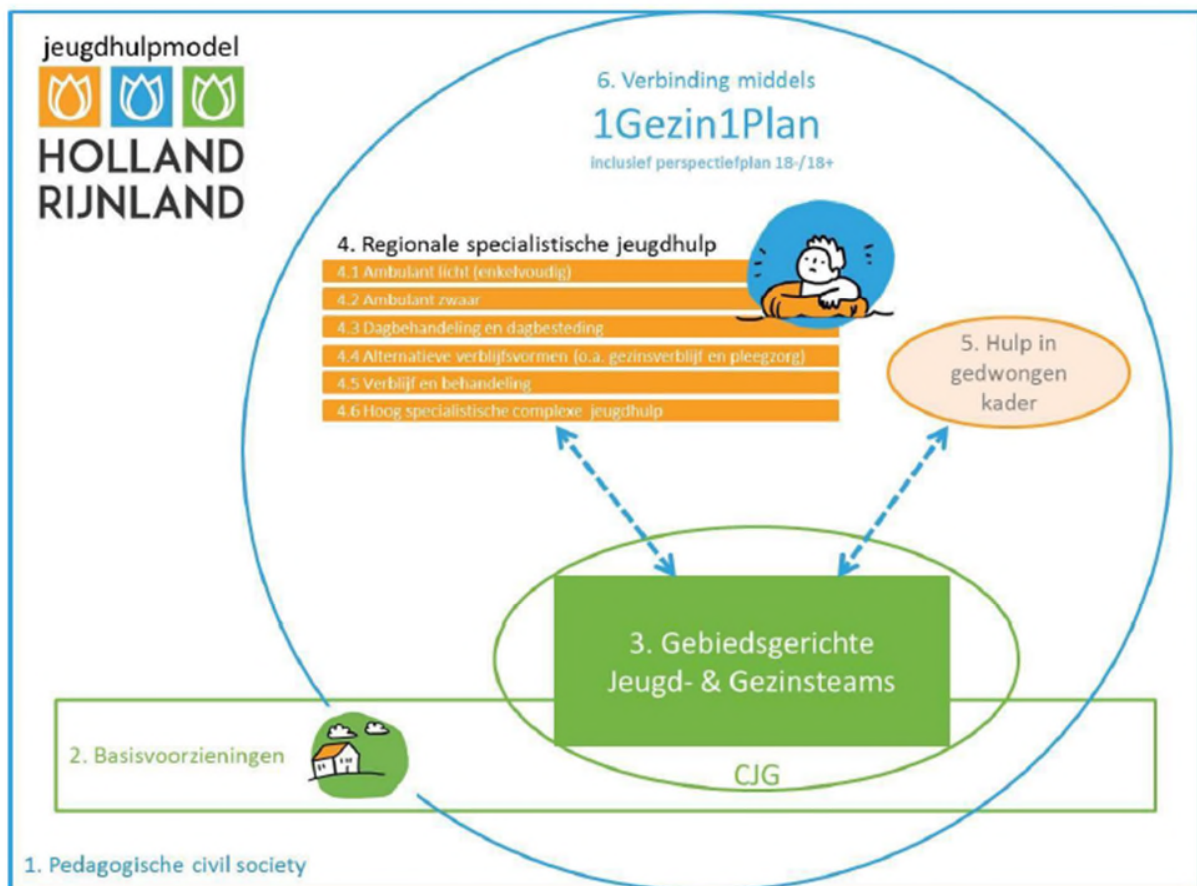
jeugdhulpmodel
HOLLAND
RIJNLAND

6. Verbinding middels
1Gezin1Plan
inclusief perspectiefplan 18-/18+

4. Regionale specialistische jeugdhulp
4.1 Ambulant licht (enkelvoudig)
4.2 Ambulant zwaar
4.3 Dagbehandeling en dagbesteding
4.4 Alternatieve verblijfsvormen (o.a. gezinsverblijf en pleegzorg)
4.5 Verblijf en behandeling
4.6 Hoog specialistische complexe jeugdhulp

5. Hulp in gedwongen kader

3. Gebiedsgerichte Jeugd- & Gezinsteams

2. Basisvoorzieningen

CJG

1. Pedagogische civil society